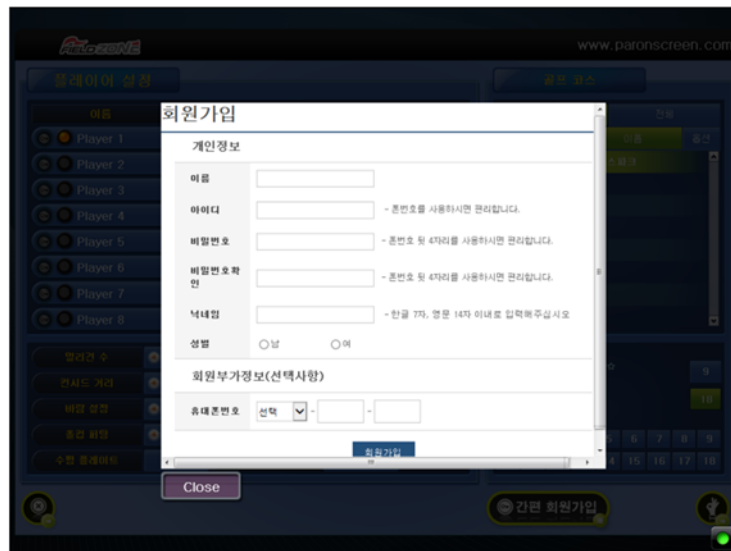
www.paronscreen.com

플레이어 설정

이름

Player 1
Player 2
Player 3
Player 4
Player 5
Player 6
Player 7
Player 8

골프 코스

회원가입

개인정보

이름

아이디 - 폰번호를 사용하시면 편리합니다.

비밀번호 - 폰번호 뒤 4자리를 사용하시면 편리합니다.

비밀번호확인 - 폰번호 뒤 4자리를 사용하시면 편리합니다.

닉네임 - 한글 7자, 영문 14자 이내로 입력해주십시오

성별 ○남 ○여

회원부가정보(선택사항)

휴대폰번호 선택 - -

회원가입

Close

9
18
5 6 7 8 9
14 15 16 17 18

간편 회원가입